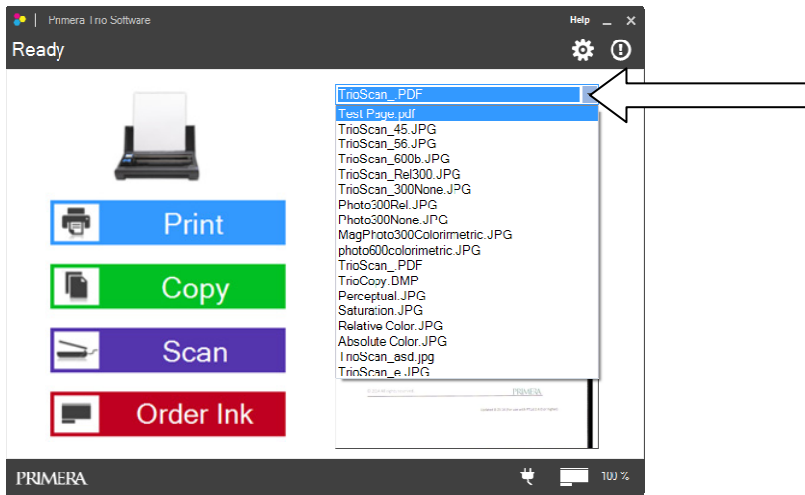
Primera Trio Software
Help _ ✕
Ready

Print
Copy
Scan
Order Ink

TrioScan_.PDF
Test Page.pdf
TrioScan_45.JPG
TrioScan_56.JPG
TrioScan_600b.JPG
TrioScan_Rel300.JPG
TrioScan_300None.JPG
Photo300Rel.JPG
Photo300None.JPG
MagPhoto300Colorimetric.JPG
photo600colorimetric.JPG
TrioScan_.PDF
TrioCopy.DMP
Perceptual.JPG
Saturation.JPG
Relative Color.JPG
Absolute Color.JPG
TrioScan_asd.jpg
TrioScan_e.JPG

PRIMERA

PRIMERA
100 %